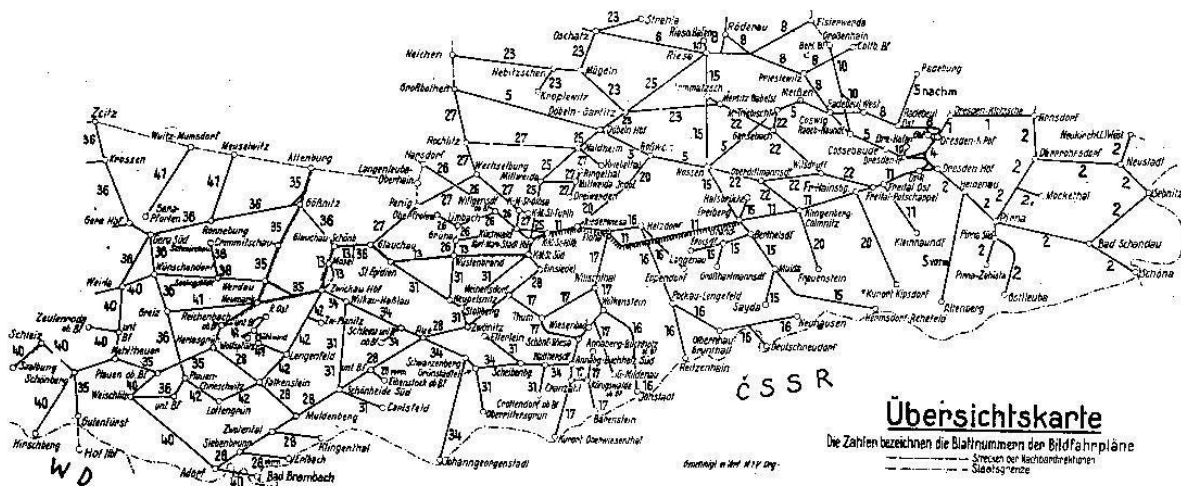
Übersichtskarte

Die Zahlen bezeichnen die Blattnummern der Bildfahrpläne

Strecken der Nachbardirektionen
Staatsgrenze

ČSSR

W D

Zeitz
36
Wuitz-Mumsdorf
Meuselwitz
Altenburg
Kressen
41
Gera Hbf
Gera Süd
Ronneburg
Weida
Werdau
Greiz
Reichenbach
Plauen
Zeulenroda
Schleiz
Saalburg
Schönberg
Hirschberg
Gutenfürst
Hof Hbf
Weischlitz
Oelsnitz
Adorf
Bad Brambach
Zwotental
Siebenbrunn
Klingenthal
Muldenberg
Falkenstein
Lengenfeld
Zwickau Hbf
Wilkau-Haßlau
Aue
Schwarzenberg
Johanngeorgenstadt
Carlsfeld
Schönheide Süd
Glauchau
Meerane
Crimmitschau
Gößnitz
Langenleuba-Oberhain
Penig
Narsdorf
Rochlitz
Wechselburg
Limbach
Wüstenbrand
Hohenstein-Ernstthal
St Egidien
Stollberg
Zwönitz
Thum
Wolkenstein
Annaberg-Buchholz
Cranzahl
Kurort Oberwiesenthal
Bärenstein
Jöhstadt
Marienberg
Pockau-Lengefeld
Olbernhau
Reitzenhain
Deutschneudorf
Neuhausen
Sayda
Mulda
Frauenstein
Hermsdorf-Rehefeld
Altenberg
Kurort Kipsdorf
Klingenberg-Colmnitz
Tharandt
Freital
Dresden Hbf
Dresden-Neustadt
Radebeul
Coswig
Meißen
Riesa
Oschatz
Strehla
Röderau
Großenhain
Priestewitz
Döbeln
Waldheim
Nossen
Roßwein
Hainichen
Freiberg
Brand-Erbisdorf
Flöha
Chemnitz
Heidenau
Pirna
Bad Schandau
Schöna
Sebnitz
Neustadt
Arnsdorf
Dürrröhrsdorf
Gottleuba
Mügeln
Neichen
Großbothen
Leisnig
Wurzen
Elsterwerda
Coswig
Kamenz
5 nachm
5 vorm
Graphische Werkstatt